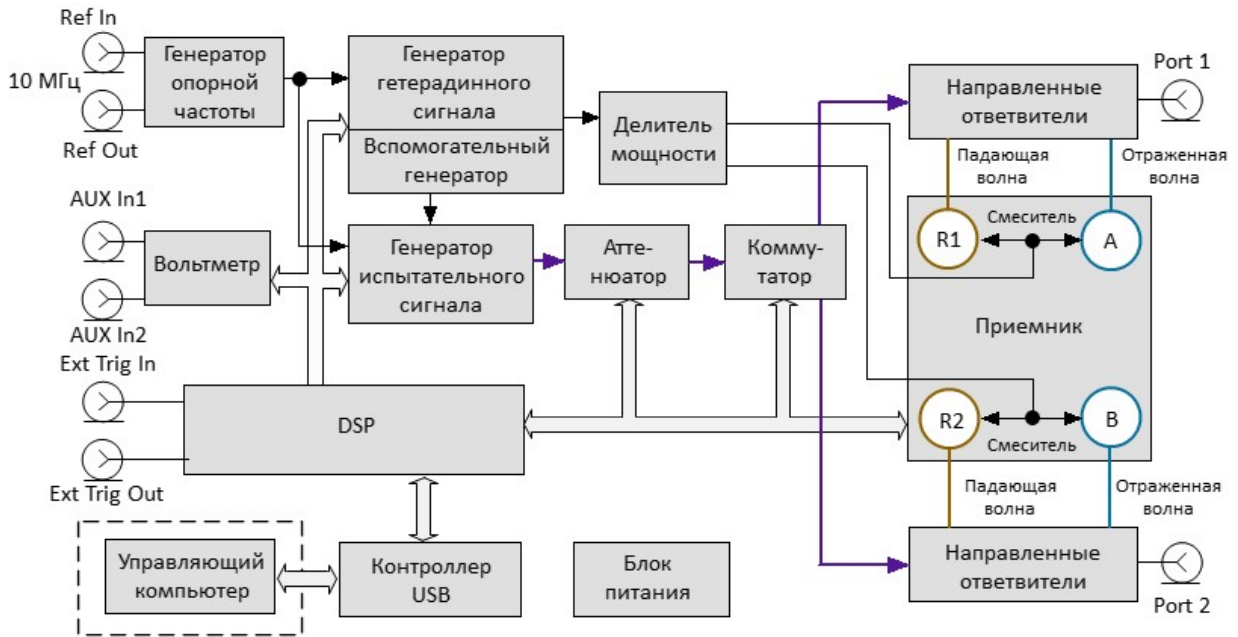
Ref In

10 МГц

Ref Out

Генератор опорной частоты

Генератор гетеродинного сигнала

Вспомогательный генератор

Делитель мощности

Направленные ответвители

Port 1

Падающая волна

Отраженная волна

AUX In1

AUX In2

Вольтметр

Генератор испытательного сигнала

Атте-нюатор

Комму-татор

R1

Смеситель

A

Приемник

Ext Trig In

DSP

R2

Смеситель

B

Ext Trig Out

Падающая волна

Отраженная волна

Управляющий компьютер

Контроллер USB

Блок питания

Направленные ответвители

Port 2